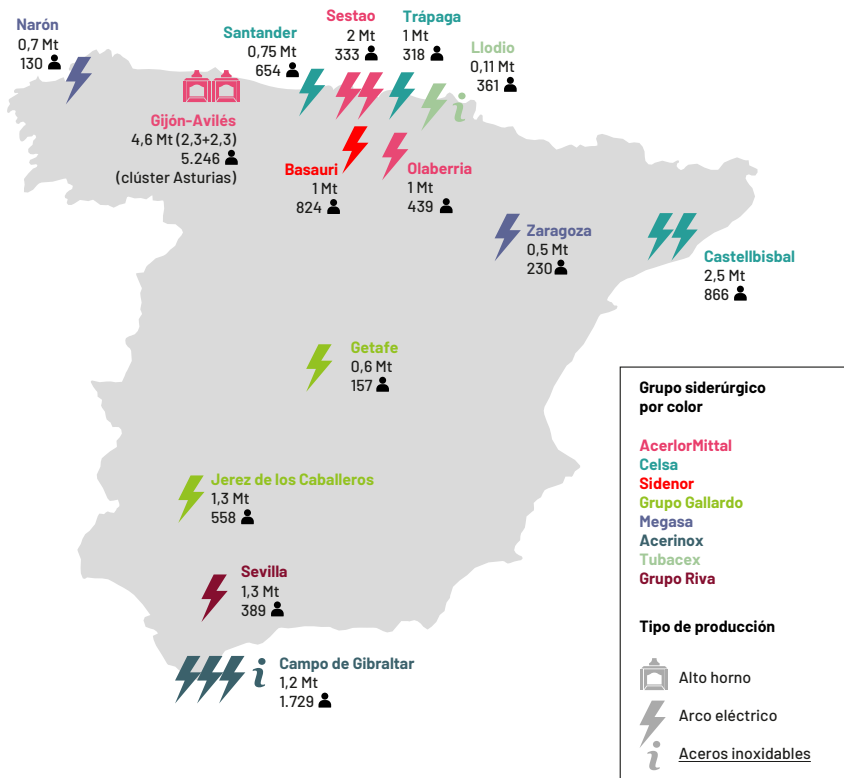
Narón
0,7 Mt
130

Santander
0,75 Mt
654

Sestao
2 Mt
333

Trápaga
1 Mt
318

Llodio
0,11 Mt
361

Gijón-Avilés
4,6 Mt (2,3+2,3)
5.246
(clúster Asturias)

Basauri
1 Mt
824

Olaberria
1 Mt
439

Zaragoza
0,5 Mt
230

Castellbisbal
2,5 Mt
866

Getafe
0,6 Mt
157

Jerez de los Caballeros
1,3 Mt
558

Sevilla
1,3 Mt
389

Campo de Gibraltar
1,2 Mt
1.729

Grupo siderúrgico por color

AcerlorMittal
Celsa
Sidenor
Grupo Gallardo
Megasa
Acerinox
Tubacex
Grupo Riva

Tipo de producción

Alto horno
Arco eléctrico
Aceros inoxidables